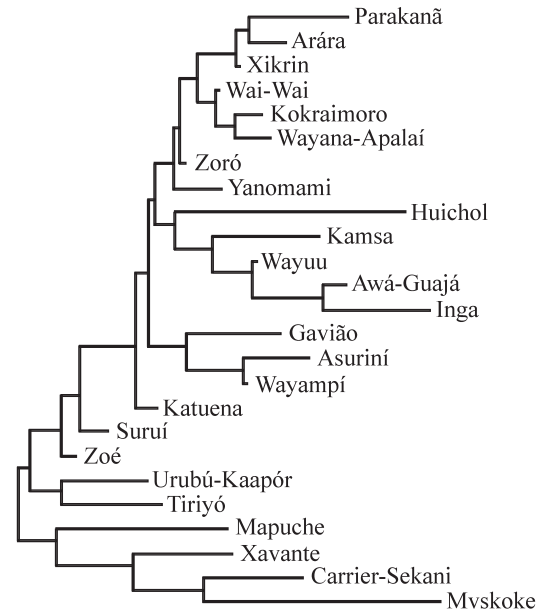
Parakanã
Arára
Xikrin
Wai-Wai
Kokraimoro
Wayana-Apalaí
Zoró
Yanomami
Huichol
Kamsa
Wayuu
Awá-Guajá
Inga
Gavião
Asuriní
Wayampí
Katuena
Suruí
Zoé
Urubú-Kaapór
Tiriyó
Mapuche
Xavante
Carrier-Sekani
Mvskoke